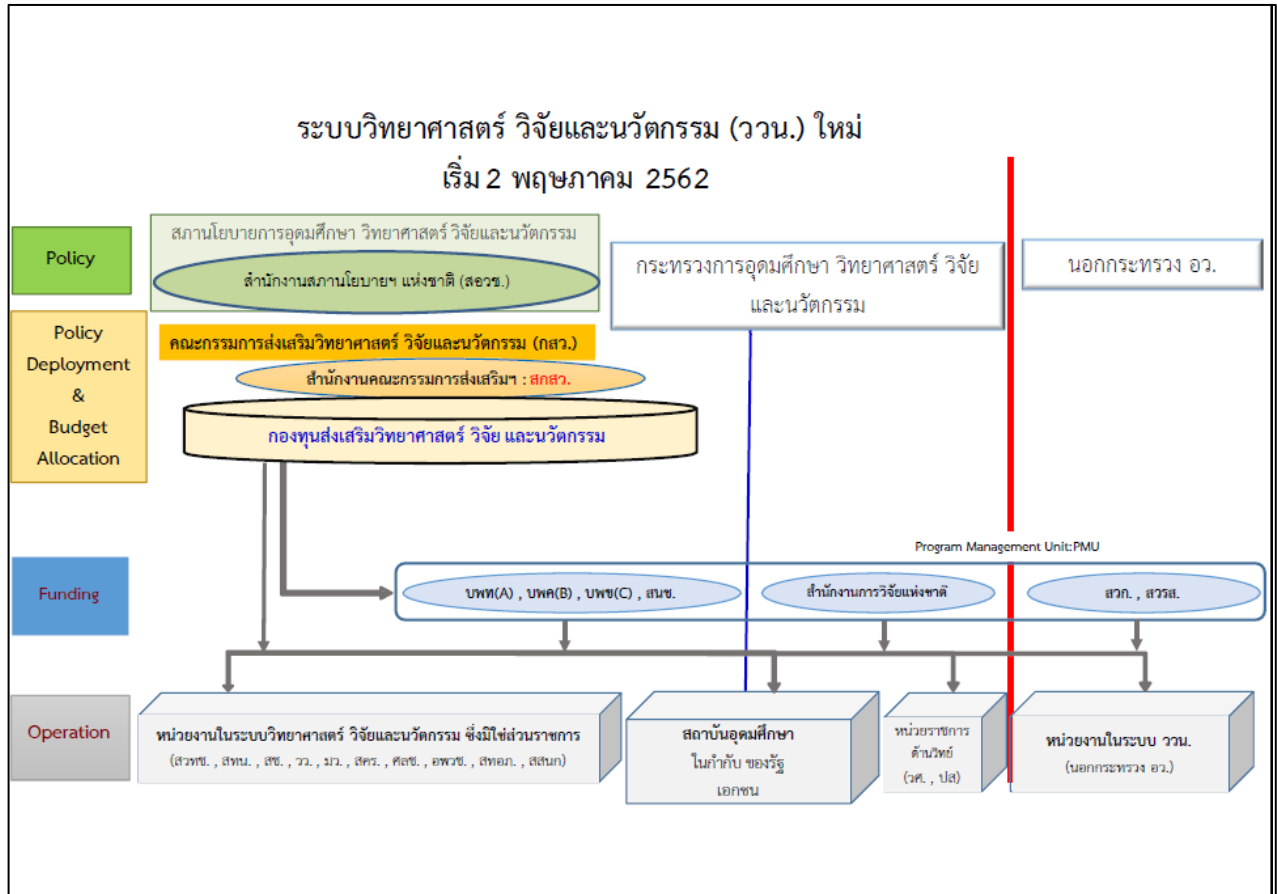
ระบบวิทยาศาสตร์ วิจัยและนวัตกรรม (ววน.) ใหม่
เริ่ม 2 พฤษภาคม 2562

Policy

สภานโยบายการอุดมศึกษา วิทยาศาสตร์ วิจัยและนวัตกรรม

สำนักงานสภานโยบายฯ แห่งชาติ (สอวช.)

กระทรวงการอุดมศึกษา วิทยาศาสตร์ วิจัย และนวัตกรรม

นอกกระทรวง อว.

Policy Deployment & Budget Allocation

คณะกรรมการส่งเสริมวิทยาศาสตร์ วิจัยและนวัตกรรม (กสว.)

สำนักงานคณะกรรมการส่งเสริมฯ : สกสว.

กองทุนส่งเสริมวิทยาศาสตร์ วิจัย และนวัตกรรม

Program Management Unit:PMU

Funding

บพท(A) , บพค(B) , บพข(C) , สนช.

สำนักงานการวิจัยแห่งชาติ

สวก. , สวรส.

Operation

หน่วยงานในระบบวิทยาศาสตร์ วิจัยและนวัตกรรม ซึ่งมิใช่ส่วนราชการ
(สวทช. , สทน. , สซ. , วว. , มว. , สดร. , ศลช. , อพวช. , สทอภ. , สสนก)

สถาบันอุดมศึกษา
ในกำกับ ของรัฐ
เอกชน

หน่วยราชการ
ด้านวิทย์
(วศ. , ปส)

หน่วยงานในระบบ ววน.
(นอกกระทรวง อว.)